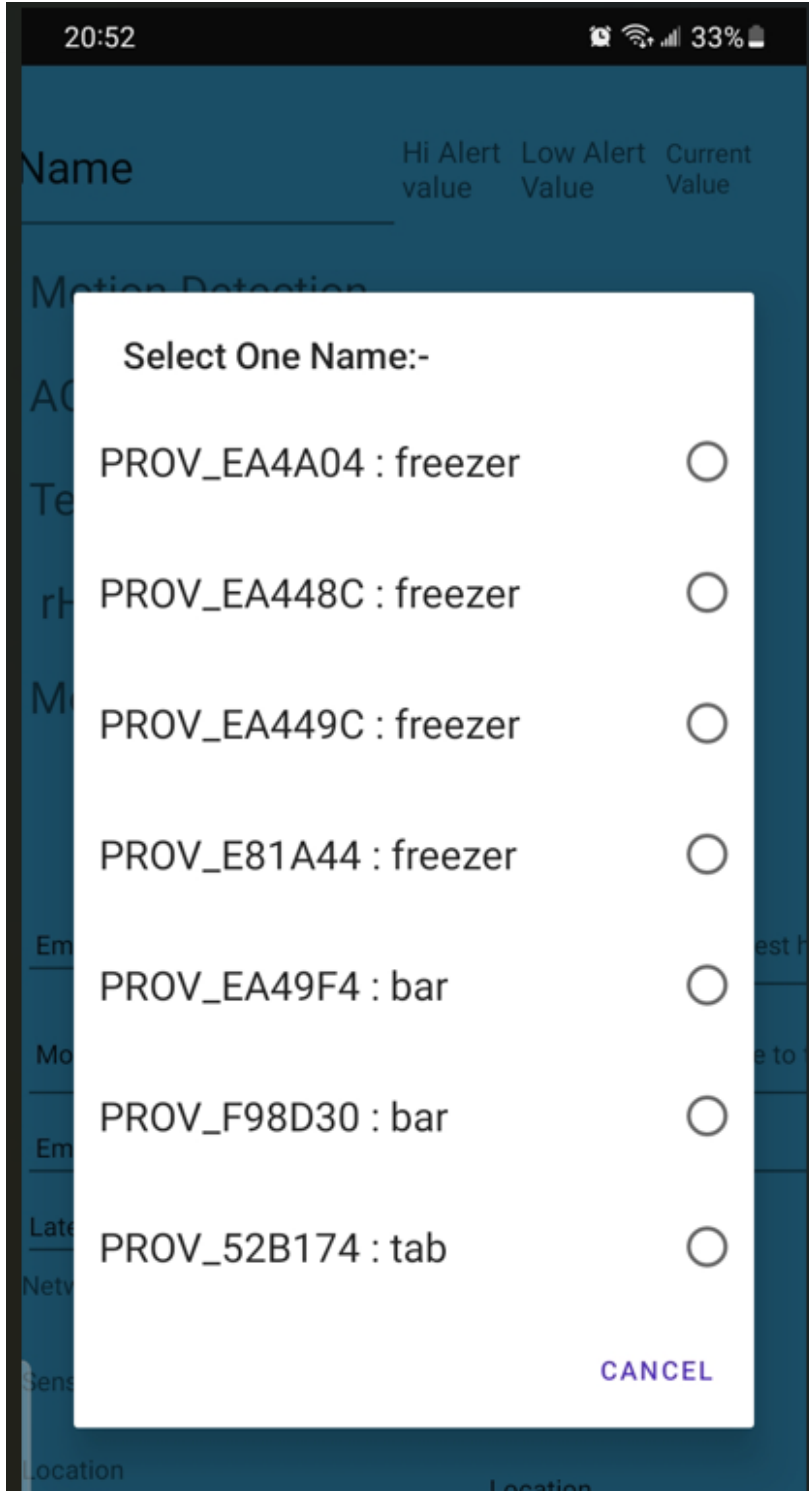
20:52

33%

Name

Hi Alert value

Low Alert Value

Current Value

Motion Detection

AC

Te

rH

Mo

Select One Name:-

PROV_EA4A04 : freezer

PROV_EA448C : freezer

PROV_EA449C : freezer

PROV_E81A44 : freezer

PROV_EA49F4 : bar

PROV_F98D30 : bar

PROV_52B174 : tab

CANCEL

Em

est h

Mo

e to

Em

Late

Netv

Sens

Location

Location